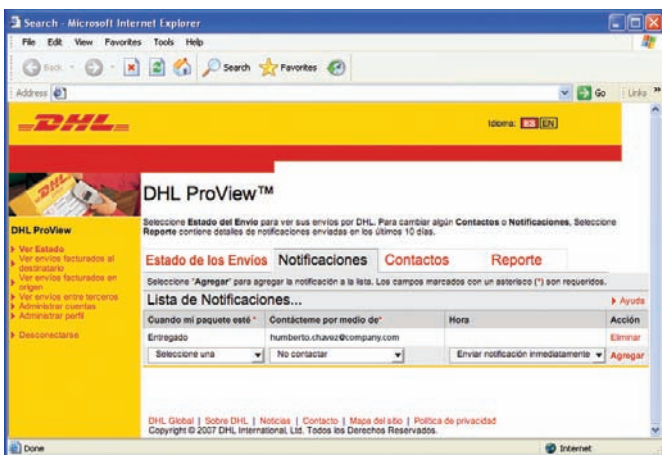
Search - Microsoft Internet Explorer

File Edit View Favorites Tools Help

Back Search Favorites

Address

Go Links

DHL

Idioma: ES EN

DHL ProView™

Seleccione **Estado del Envío** para ver sus envíos por DHL. Para cambiar algún **Contactos** o **Notificaciones**, Seleccione **Reporte** contiene detalles de notificaciones enviadas en los últimos 10 días.

DHL ProView

Ver Estado
Ver envíos facturados al destinatario
Ver envíos facturados en origen
Ver envíos entre terceros
Administrar cuentas
Administrar perfil

Desconectarse

Estado de los Envíos | Notificaciones | Contactos | Reporte

Seleccione "**Agregar**" para agregar la notificación a la lista. Los campos marcados con un asterisco (*) son requeridos.

Lista de Notificaciones...

Ayuda

| Cuando mi paquete esté * | Contácteme por medio de* | Hora | Acción |
|---|---|---|---|
| Entregado | humberto.chavez@company.com | | Eliminar |
| Seleccione una | No contactar | Enviar notificación inmediatamente | Agregar |

DHL Global | Sobre DHL | Noticias | Contacto | Mapa del sitio | Política de privacidad
Copyright © 2007 DHL International, Ltd. Todos los Derechos Reservados.

Done

Internet